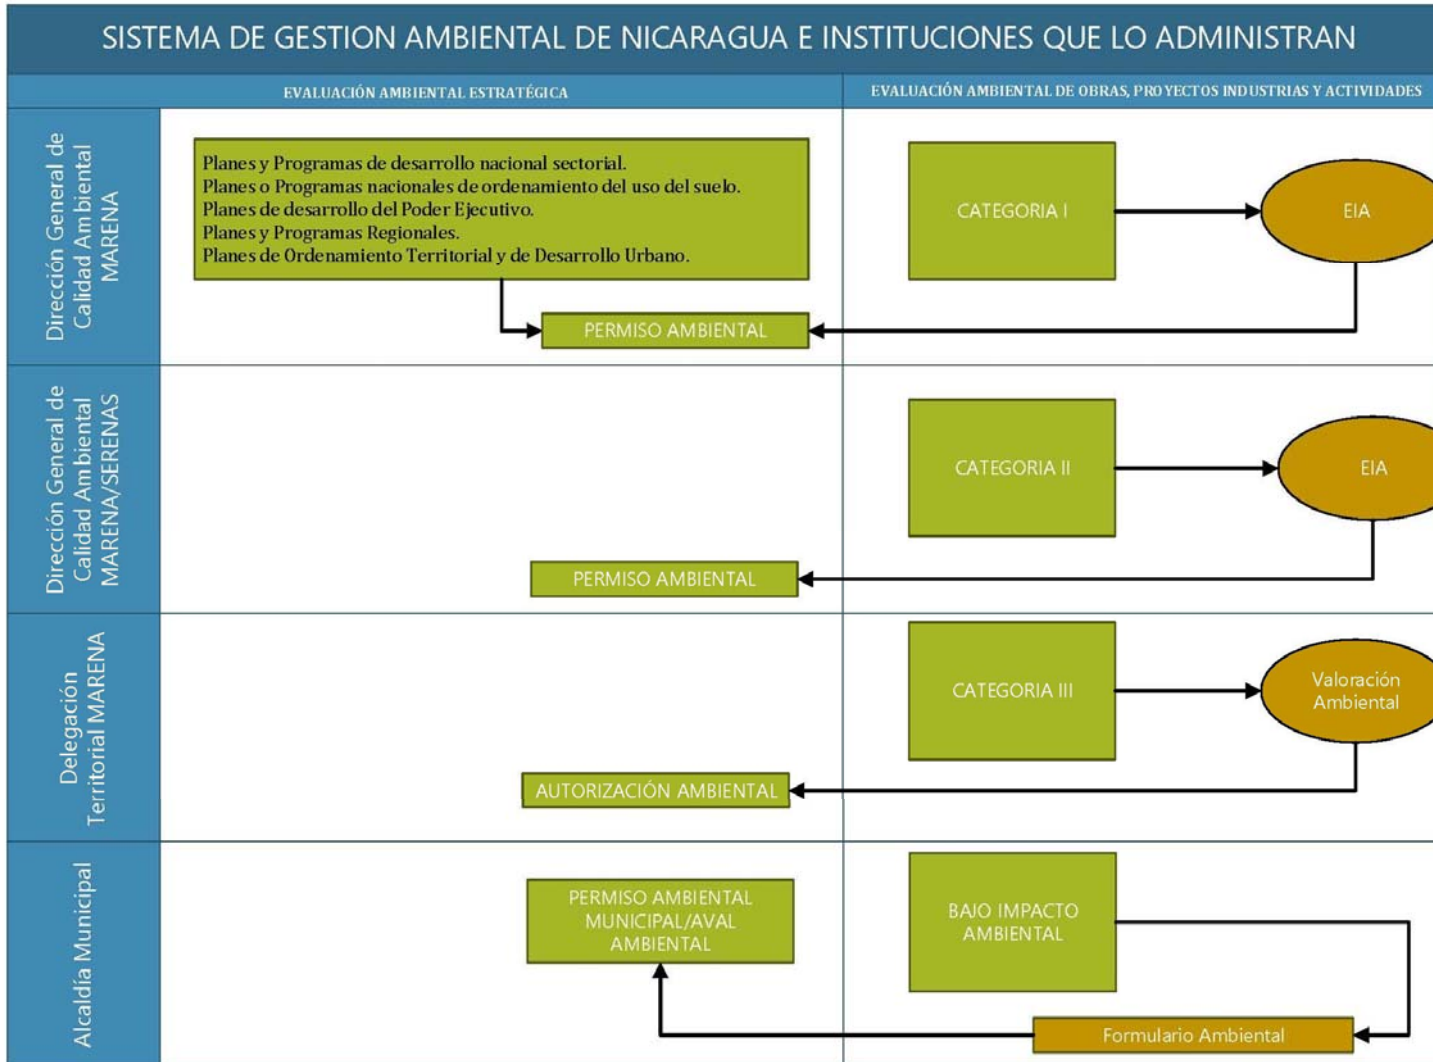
SISTEMA DE GESTION AMBIENTAL DE NICARAGUA E INSTITUCIONES QUE LO ADMINISTRAN

EVALUACIÓN AMBIENTAL ESTRATÉGICA

EVALUACIÓN AMBIENTAL DE OBRAS, PROYECTOS INDUSTRIAS Y ACTIVIDADES

Dirección General de Calidad Ambiental MARENA

Planes y Programas de desarrollo nacional sectorial.
Planes o Programas nacionales de ordenamiento del uso del suelo.
Planes de desarrollo del Poder Ejecutivo.
Planes y Programas Regionales.
Planes de Ordenamiento Territorial y de Desarrollo Urbano.

CATEGORIA I

EIA

PERMISO AMBIENTAL

Dirección General de Calidad Ambiental MARENA/SERENAS

CATEGORIA II

EIA

PERMISO AMBIENTAL

Delegación Territorial MARENA

CATEGORIA III

Valoración Ambiental

AUTORIZACIÓN AMBIENTAL

Alcaldía Municipal

PERMISO AMBIENTAL MUNICIPAL/AVAL AMBIENTAL

BAJO IMPACTO AMBIENTAL

Formulario Ambiental